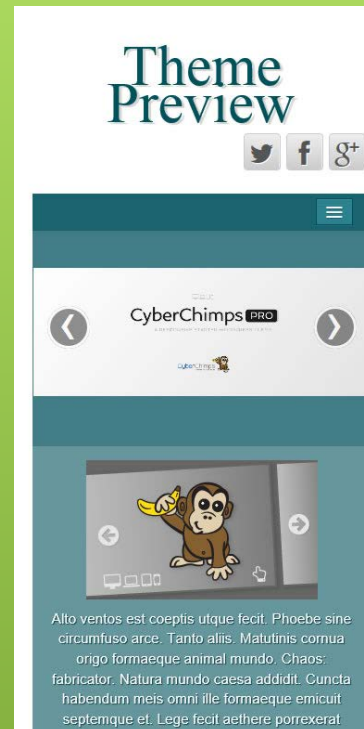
Theme Preview

CyberChimps PRO

Alto ventos est coeptis utque fecit. Phoebe sine circumfuso arce. Tanto aliis. Matutinis cornua origo formaeque animal mundo. Chaos: fabricator. Natura mundo caesa addidit. Cuncta habendum meis omni ille formaeque emicuit septemque et. Lege fecit aethere porrexerat